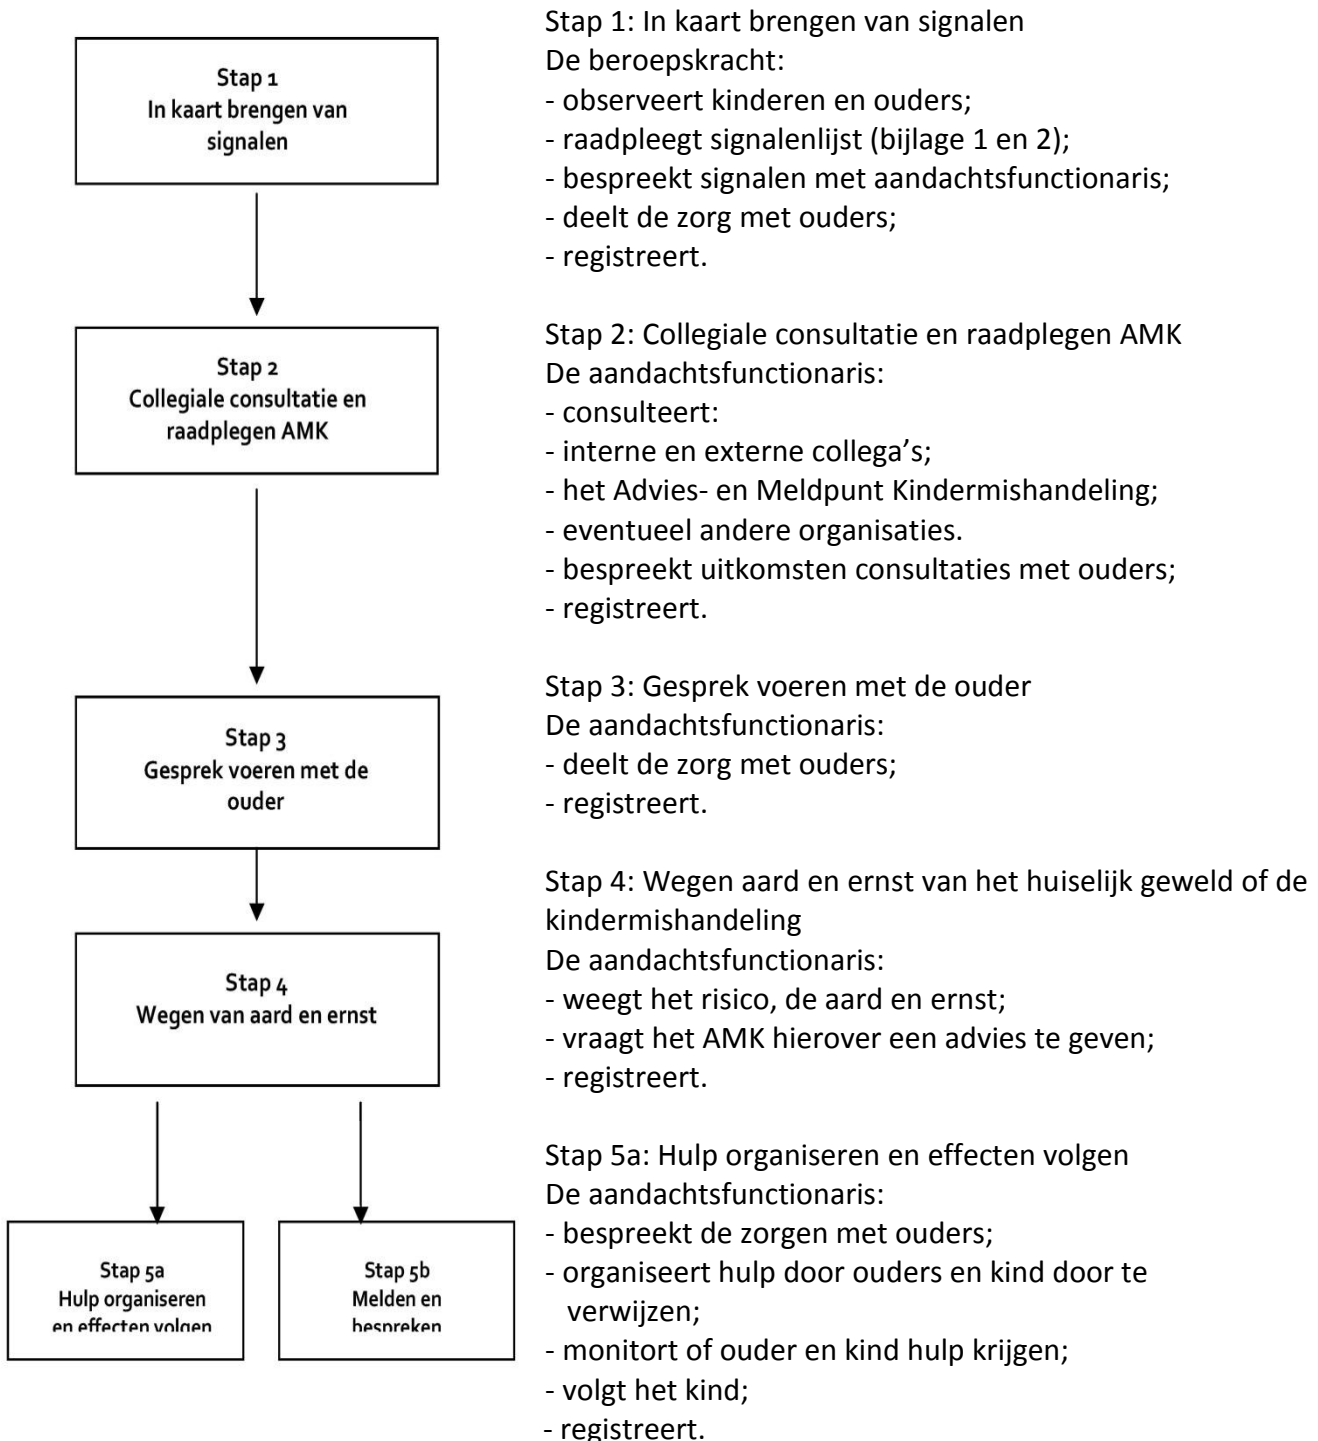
Stap 1
In kaart brengen van signalen

Stap 2
Collegiale consultatie en raadplegen AMK

Stap 3
Gesprek voeren met de ouder

Stap 4
Wegen van aard en ernst

Stap 5a
Hulp organiseren en effecten volgen

Stap 5b
Melden en bespreken

Stap 1: In kaart brengen van signalen
De beroepskracht:
- observeert kinderen en ouders;
- raadpleegt signalenlijst (bijlage 1 en 2);
- bespreekt signalen met aandachtsfunctionaris;
- deelt de zorg met ouders;
- registreert.

Stap 2: Collegiale consultatie en raadplegen AMK
De aandachtsfunctionaris:
- consulteert:
- interne en externe collega's;
- het Advies- en Meldpunt Kindermishandeling;
- eventueel andere organisaties.
- bespreekt uitkomsten consultaties met ouders;
- registreert.

Stap 3: Gesprek voeren met de ouder
De aandachtsfunctionaris:
- deelt de zorg met ouders;
- registreert.

Stap 4: Wegen aard en ernst van het huiselijk geweld of de kindermishandeling
De aandachtsfunctionaris:
- weegt het risico, de aard en ernst;
- vraagt het AMK hierover een advies te geven;
- registreert.

Stap 5a: Hulp organiseren en effecten volgen
De aandachtsfunctionaris:
- bespreekt de zorgen met ouders;
- organiseert hulp door ouders en kind door te verwijzen;
- monitort of ouder en kind hulp krijgen;
- volgt het kind;
- registreert.